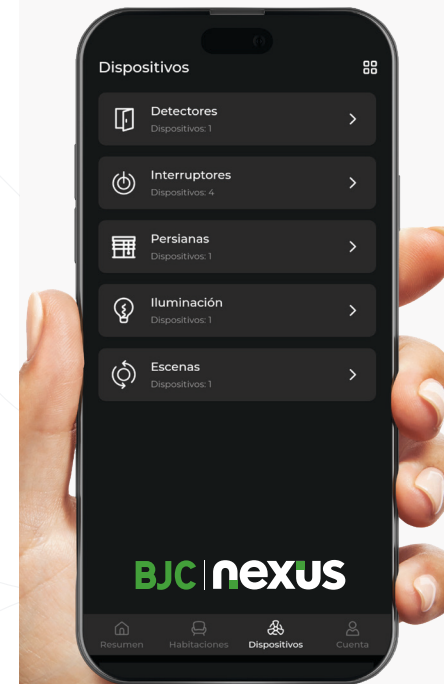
Dispositivos

Detectores
Dispositivos: 1

Interruptores
Dispositivos: 4

Persianas
Dispositivos: 1

Iluminación
Dispositivos: 1

Escenas
Dispositivos: 1

BJC nexus

Resumen Habitaciones Dispositivos Cuenta